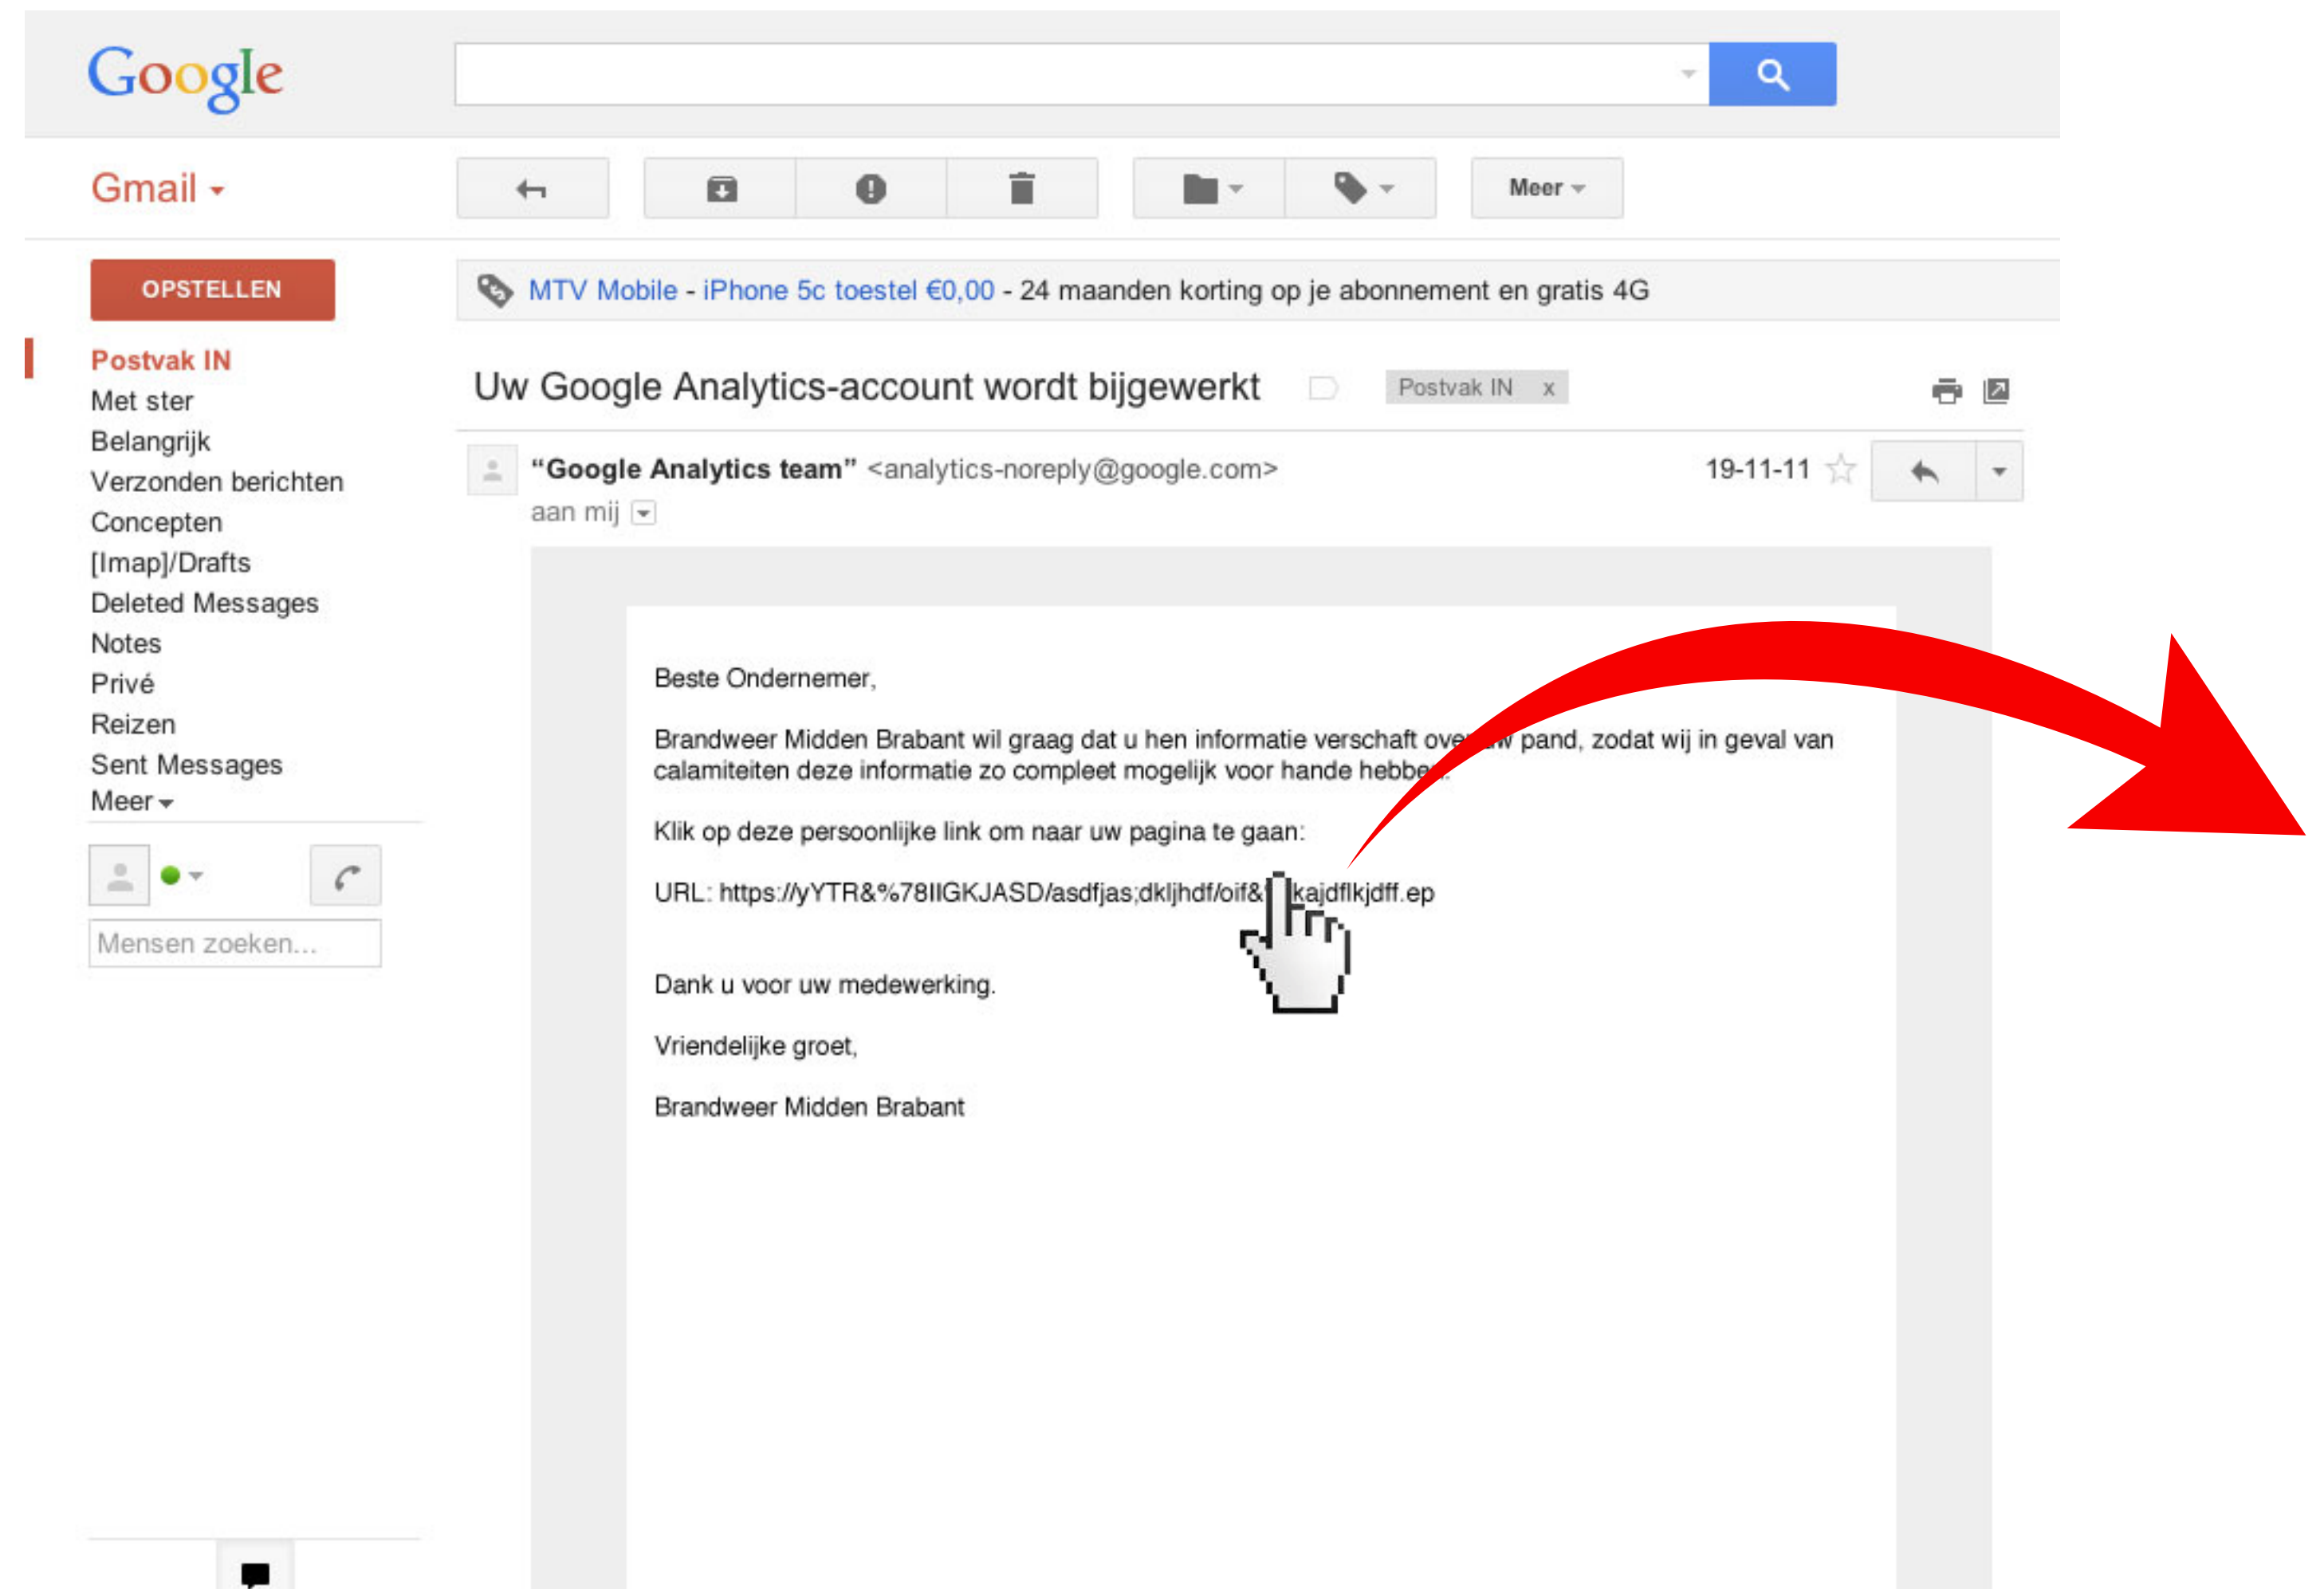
Google

Gmail

Meer

OPSTELLEN

MTV Mobile - iPhone 5c toestel €0,00 - 24 maanden korting op je abonnement en gratis 4G

Postvak IN
Met ster
Belangrijk
Verzonden berichten
Concepten
[Imap]/Drafts
Deleted Messages
Notes
Privé
Reizen
Sent Messages
Meer

Mensen zoeken...

Uw Google Analytics-account wordt bijgewerkt

Postvak IN x

"Google Analytics team" <analytics-noreply@google.com>
aan mij

19-11-11

Beste Ondernemer,

Brandweer Midden Brabant wil graag dat u hen informatie verschaft ove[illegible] pand, zodat wij in geval van calamiteiten deze informatie zo compleet mogelijk voor hande hebbe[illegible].

Klik op deze persoonlijke link om naar uw pagina te gaan:

URL: https://yYTR&%78IIGKJASD/asdfjas;dkljhdf/oif&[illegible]kajdflkjdff.ep

Dank u voor uw medewerking.

Vriendelijke groet,

Brandweer Midden Brabant